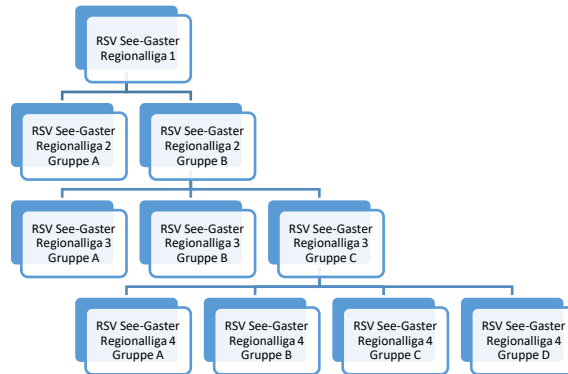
RSV See-Gaster
Regionalliga 1

RSV See-Gaster
Regionalliga 2
Gruppe A

RSV See-Gaster
Regionalliga 2
Gruppe B

RSV See-Gaster
Regionalliga 3
Gruppe A

RSV See-Gaster
Regionalliga 3
Gruppe B

RSV See-Gaster
Regionalliga 3
Gruppe C

RSV See-Gaster
Regionalliga 4
Gruppe A

RSV See-Gaster
Regionalliga 4
Gruppe B

RSV See-Gaster
Regionalliga 4
Gruppe C

RSV See-Gaster
Regionalliga 4
Gruppe D